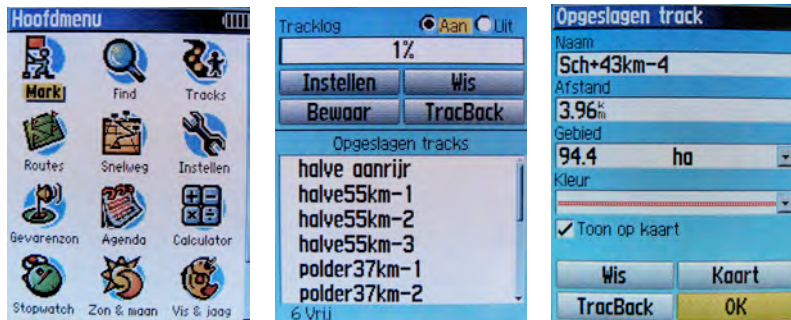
Hoofdmenu

Mark
Find
Tracks
Routes
Snelweg
Instellen
Gevarenzon
Agenda
Calculator
Stopwatch
Zon & maan
Vis & jaag

Tracklog
Aan
Uit
1%
Instellen
Wis
Bewaar
TracBack
Opgeslagen tracks
halve aanrijr
halve55km-1
halve55km-2
halve55km-3
polder37km-1
polder37km-2
6 Vrij

Opgeslagen track
Naam
Sch+43km-4
Afstand
3.96 km
Gebied
94.4 ha
Kleur
Toon op kaart
Wis
Kaart
TracBack
OK